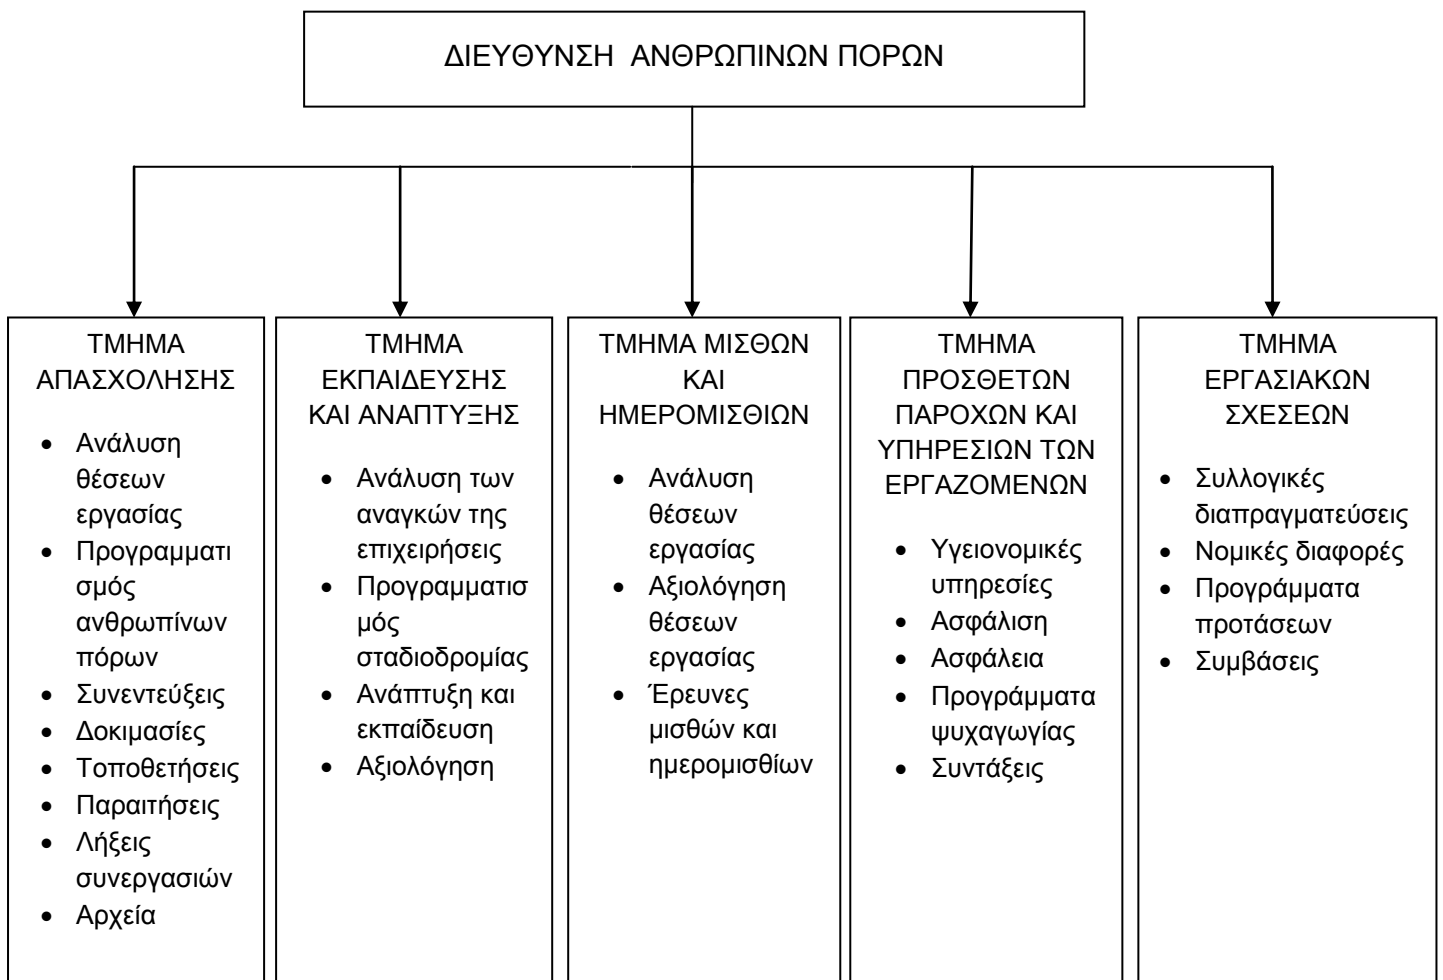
ΔΙΕΥΘΥΝΣΗ ΑΝΘΡΩΠΙΝΩΝ ΠΟΡΩΝ

ΤΜΗΜΑ ΑΠΑΣΧΟΛΗΣΗΣ

- Ανάλυση θέσεων εργασίας
- Προγραμματισμός ανθρωπίνων πόρων
- Συνεντεύξεις
- Δοκιμασίες
- Τοποθετήσεις
- Παραιτήσεις
- Λήξεις συνεργασιών
- Αρχεία

ΤΜΗΜΑ ΕΚΠΑΙΔΕΥΣΗΣ ΚΑΙ ΑΝΑΠΤΥΞΗΣ

- Ανάλυση των αναγκών της επιχειρήσεις
- Προγραμματισμός σταδιοδρομίας
- Ανάπτυξη και εκπαίδευση
- Αξιολόγηση

ΤΜΗΜΑ ΜΙΣΘΩΝ ΚΑΙ ΗΜΕΡΟΜΙΣΘΙΩΝ

- Ανάλυση θέσεων εργασίας
- Αξιολόγηση θέσεων εργασίας
- Έρευνες μισθών και ημερομισθίων

ΤΜΗΜΑ ΠΡΟΣΘΕΤΩΝ ΠΑΡΟΧΩΝ ΚΑΙ ΥΠΗΡΕΣΙΩΝ ΤΩΝ ΕΡΓΑΖΟΜΕΝΩΝ

- Υγειονομικές υπηρεσίες
- Ασφάλιση
- Ασφάλεια
- Προγράμματα ψυχαγωγίας
- Συντάξεις

ΤΜΗΜΑ ΕΡΓΑΣΙΑΚΩΝ ΣΧΕΣΕΩΝ

- Συλλογικές διαπραγματεύσεις
- Νομικές διαφορές
- Προγράμματα προτάσεων
- Συμβάσεις